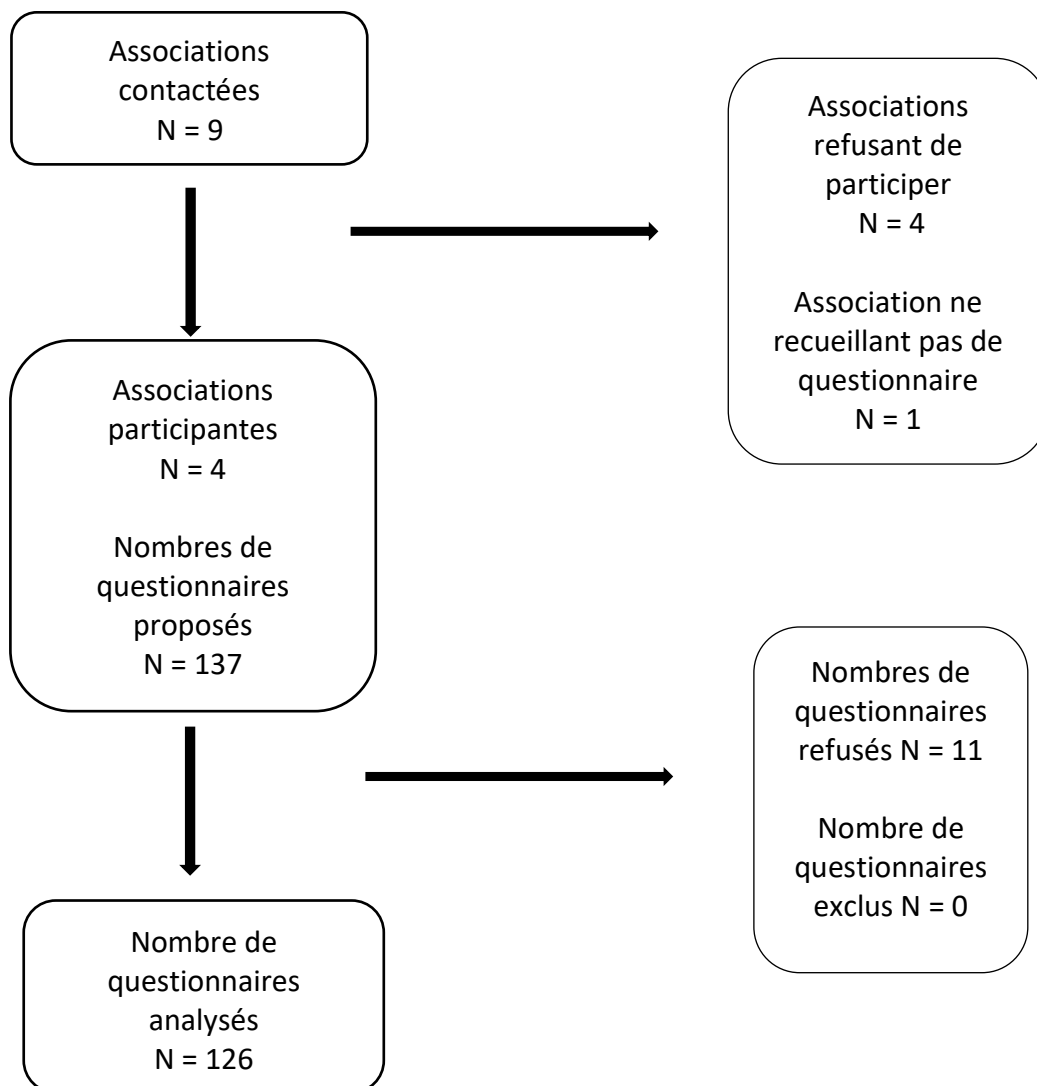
Associations contactées
N = 9

Associations refusant de participer
N = 4

Association ne recueillant pas de questionnaire
N = 1

Associations participantes
N = 4

Nombres de questionnaires proposés
N = 137

Nombres de questionnaires refusés N = 11

Nombre de questionnaires exclus N = 0

Nombre de questionnaires analysés
N = 126